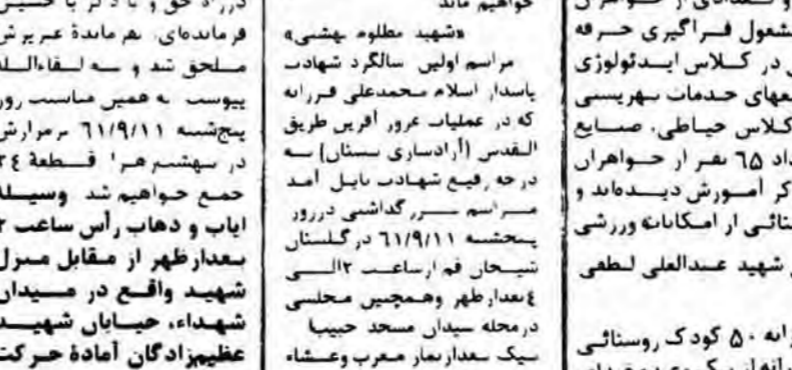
درراه حق و با دکر یا حسین
فرمانده‌ای نهم مانده عربرش
ملحق شد و به لقاءالله
پیوست به همین مناسبت روز
پنجشنبه ۶۱/۹/۱۱ مزار ش
در بهشت هر قطعهٔ ۲۴
جمع خواهیم شد وسیله
ایاب و ذهاب رأس ساعت ۲
بعدازظهر از مقابل منزل
شهید واقع در میدان
شهداء، خیابان شهید
عظیمزادگان آمادهٔ حرکت

خواهیم ماند
«شهید مظلوم بهشتی»
مراسم اولین سالگرد شهادت
پاسدار اسلام محمدعلی قررانه
که در عملیات غرور آفرین طریق
القدس (آزادسازی بستان) به
درجه رفیع شهادت نایل آمد
مراسم بزرگداشتی درروز
پنجشنبه ۶۱/۹/۱۱ درگلستان
شیخان قم ازساعت ۲الی
۴بعدازظهر وهمچنین محلی
درمحله میدان مسجد حبیب
سبک بعدازنماز مغرب وعشاء

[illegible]
مشغول فراگیری حرفه
ی در کلاس ایدئولوژی
ههای خدمات بهزیستی
کلاس خیاطی، صنایع
داد ۶۵ نفر از خواهران
کر آموزش دیده‌اند و
ستائی از امکانات ورزشی
شهید عبدالعلی لطفی

رانه ۵۰ کودک روستائی
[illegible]